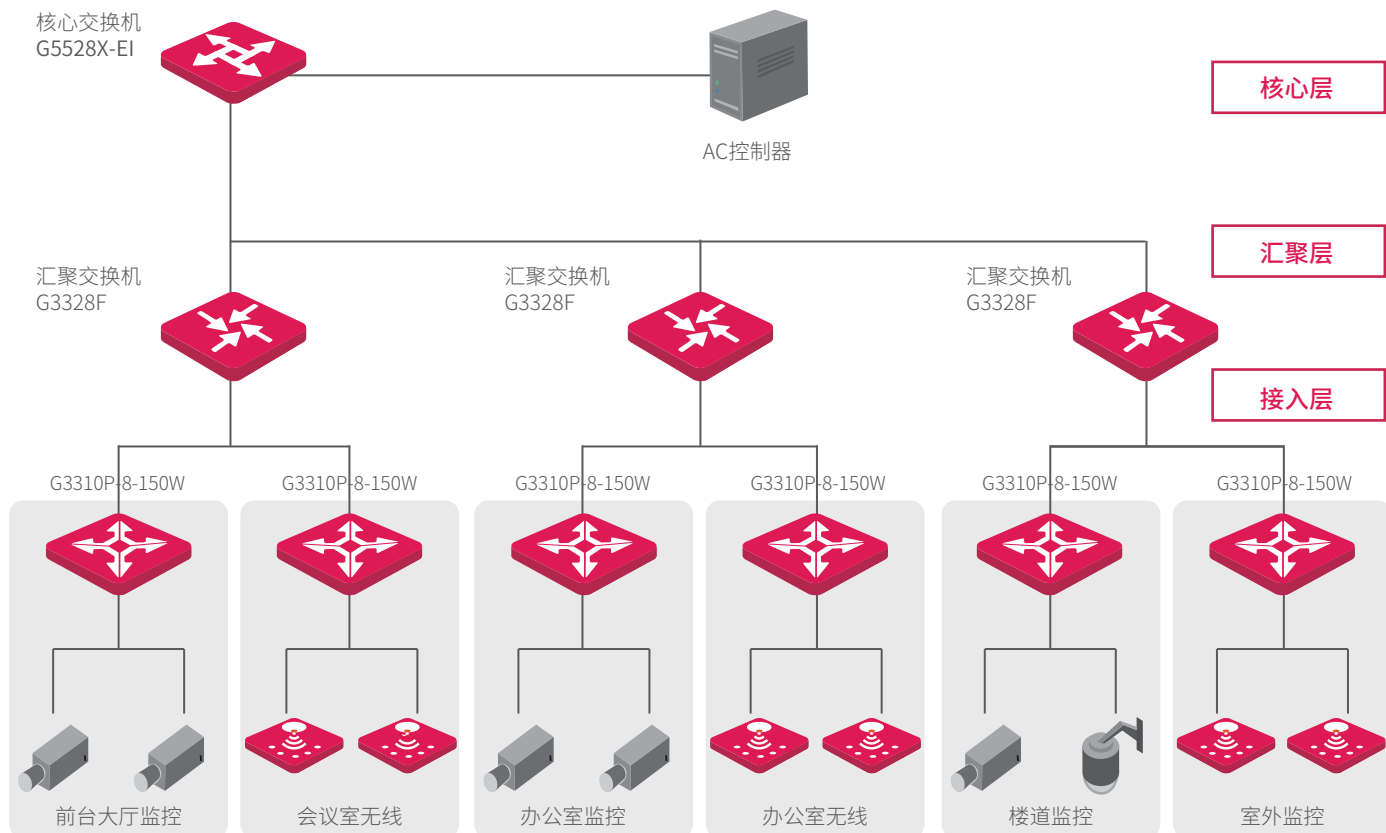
核心交换机
G5528X-EI

AC控制器

核心层

汇聚层

接入层

汇聚交换机
G3328F

汇聚交换机
G3328F

汇聚交换机
G3328F

G3310P-8-150W

G3310P-8-150W

G3310P-8-150W

G3310P-8-150W

G3310P-8-150W

G3310P-8-150W

前台大厅监控

会议室无线

办公室监控

办公室无线

楼道监控

室外监控